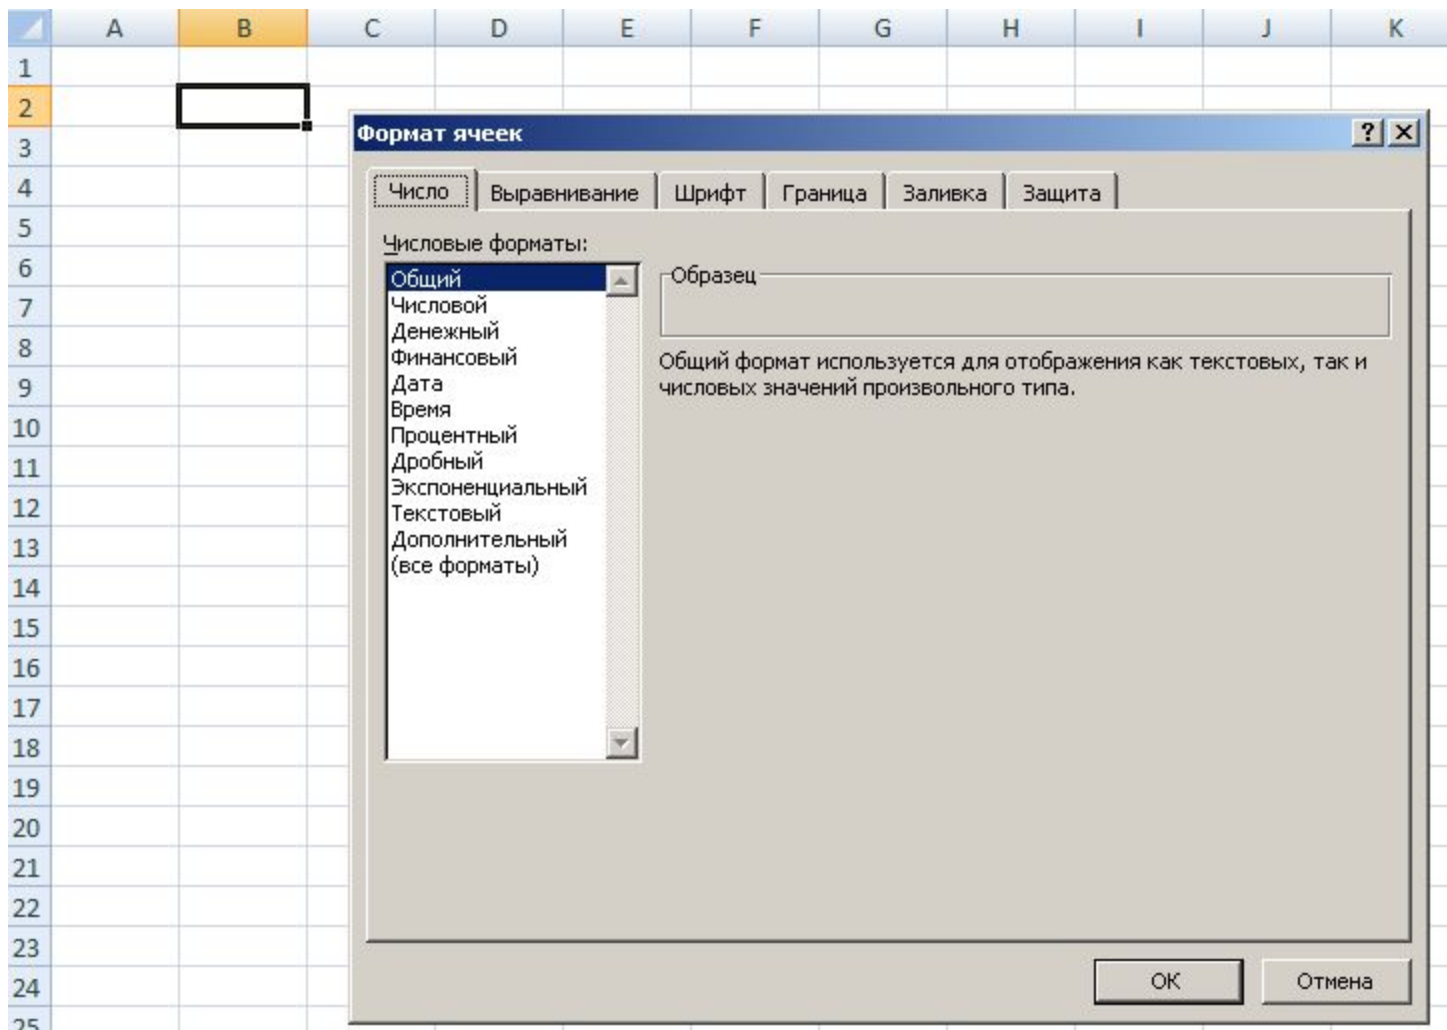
A B C D E F G H I J K

1
2
3
4
5
6
7
8
9
10
11
12
13
14
15
16
17
18
19
20
21
22
23
24
25

Формат ячеек ? X

Число | Выравнивание | Шрифт | Граница | Заливка | Защита

Числовые форматы:

Общий
Числовой
Денежный
Финансовый
Дата
Время
Процентный
Дробный
Экспоненциальный
Текстовый
Дополнительный
(все форматы)

Образец

Общий формат используется для отображения как текстовых, так и числовых значений произвольного типа.

ОК Отмена